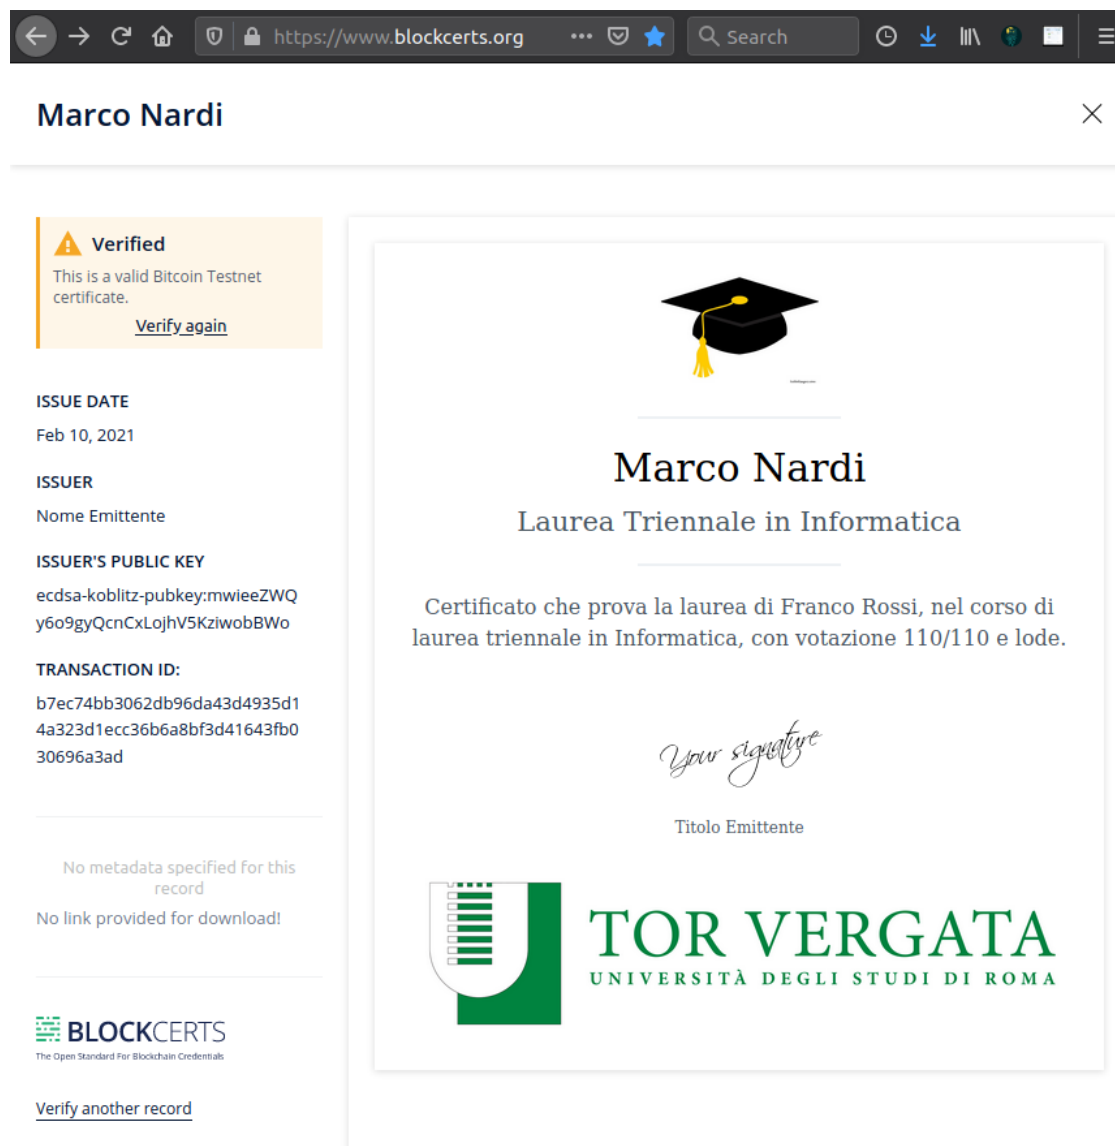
https://www.blockcerts.org

Search

Marco Nardi

Verified

This is a valid Bitcoin Testnet certificate.

Verify again

ISSUE DATE

Feb 10, 2021

ISSUER

Nome Emittente

ISSUER'S PUBLIC KEY

ecdsa-koblitz-pubkey:mwieeZWQy6o9gyQcnCxLojhV5KziwobBWo

TRANSACTION ID:

b7ec74bb3062db96da43d4935d14a323d1ecc36b6a8bf3d41643fb030696a3ad

No metadata specified for this record

No link provided for download!

BLOCKCERTS

The Open Standard For Blockchain Credentials

Verify another record

Marco Nardi

Laurea Triennale in Informatica

Certificato che prova la laurea di Franco Rossi, nel corso di laurea triennale in Informatica, con votazione 110/110 e lode.

Your signature

Titolo Emittente

TOR VERGATA

UNIVERSITÀ DEGLI STUDI DI ROMA